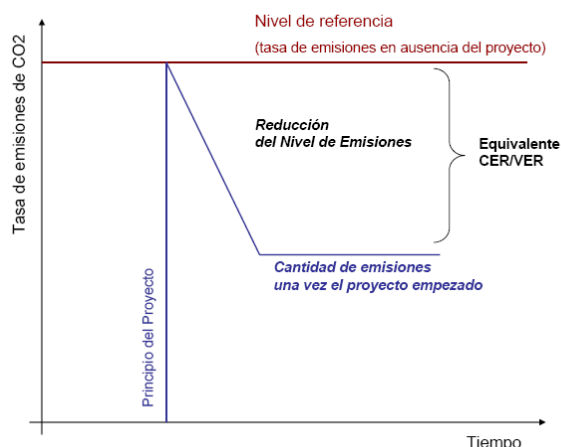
Nivel de referencia

(tasa de emisiones en ausencia del proyecto)

Tasa de emisiones de CO2

Reducción del Nivel de Emisiones

Equivalente CER/VER

Cantidad de emisiones una vez el proyecto empezado

Principio del Proyecto

Tiempo